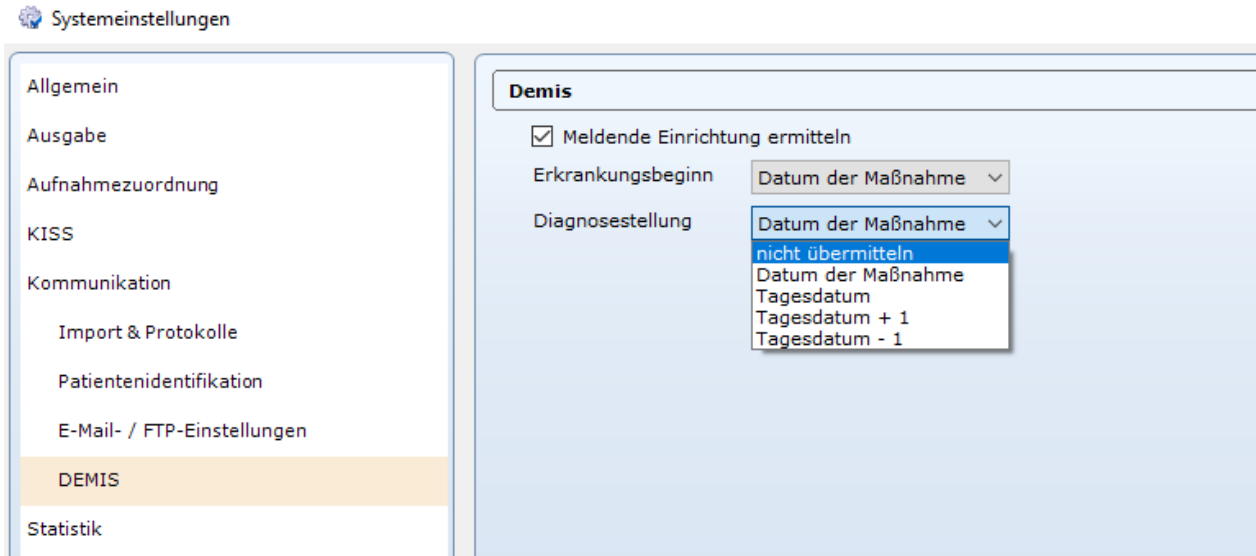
Systemeinstellungen

Allgemein

Ausgabe

Aufnahmezuordnung

KISS

Kommunikation

Import & Protokolle

Patientenidentifikation

E-Mail- / FTP-Einstellungen

DEMIS

Statistik

Demis

Meldende Einrichtung ermitteln

Erkrankungsbeginn Datum der Maßnahme

Diagnosestellung Datum der Maßnahme

nicht übermitteln
Datum der Maßnahme
Tagesdatum
Tagesdatum + 1
Tagesdatum - 1